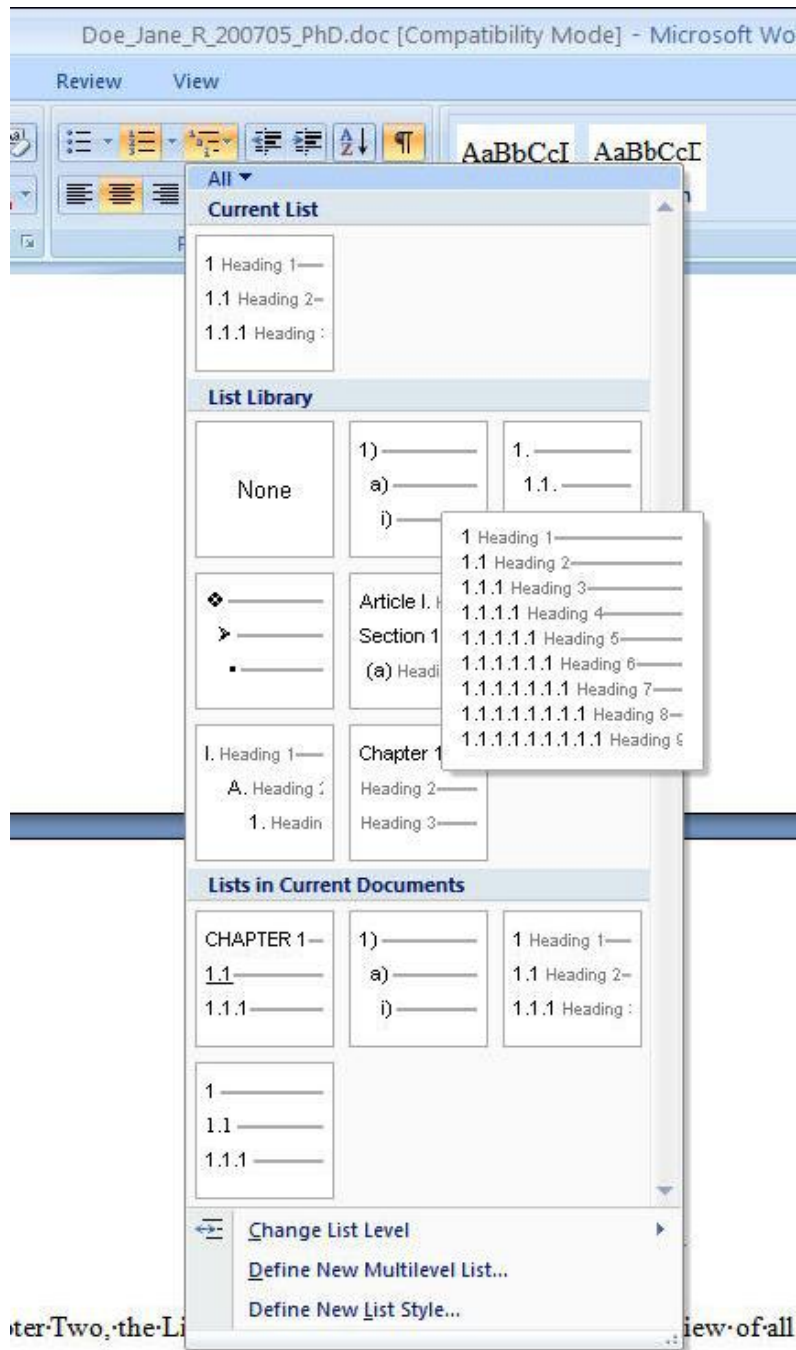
Doe_Jane_R_200705_PhD.doc [Compatibility Mode] - Microsoft Wo

Review View

AaBbCcI AaBbCcI

All ▼

Current List

1 Heading 1
1.1 Heading 2
1.1.1 Heading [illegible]

List Library

None

1)
a)
i)

1.
1.1.

1 Heading 1
1.1 Heading 2
1.1.1 Heading 3
1.1.1.1 Heading 4
1.1.1.1.1 Heading 5
1.1.1.1.1.1 Heading 6
1.1.1.1.1.1.1 Heading 7
1.1.1.1.1.1.1.1 Heading 8
1.1.1.1.1.1.1.1.1 Heading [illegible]

Article I. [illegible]
Section 1
(a) Headi

I. Heading 1
A. Heading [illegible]
1. Headin

Chapter 1
Heading 2
Heading 3

Lists in Current Documents

CHAPTER 1
1.1
1.1.1

1)
a)
i)

1 Heading 1
1.1 Heading 2
1.1.1 Heading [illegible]

1
1.1
1.1.1

Change List Level
Define New Multilevel List...
Define New List Style...

ter·Two,·the·Li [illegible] iew·of·all